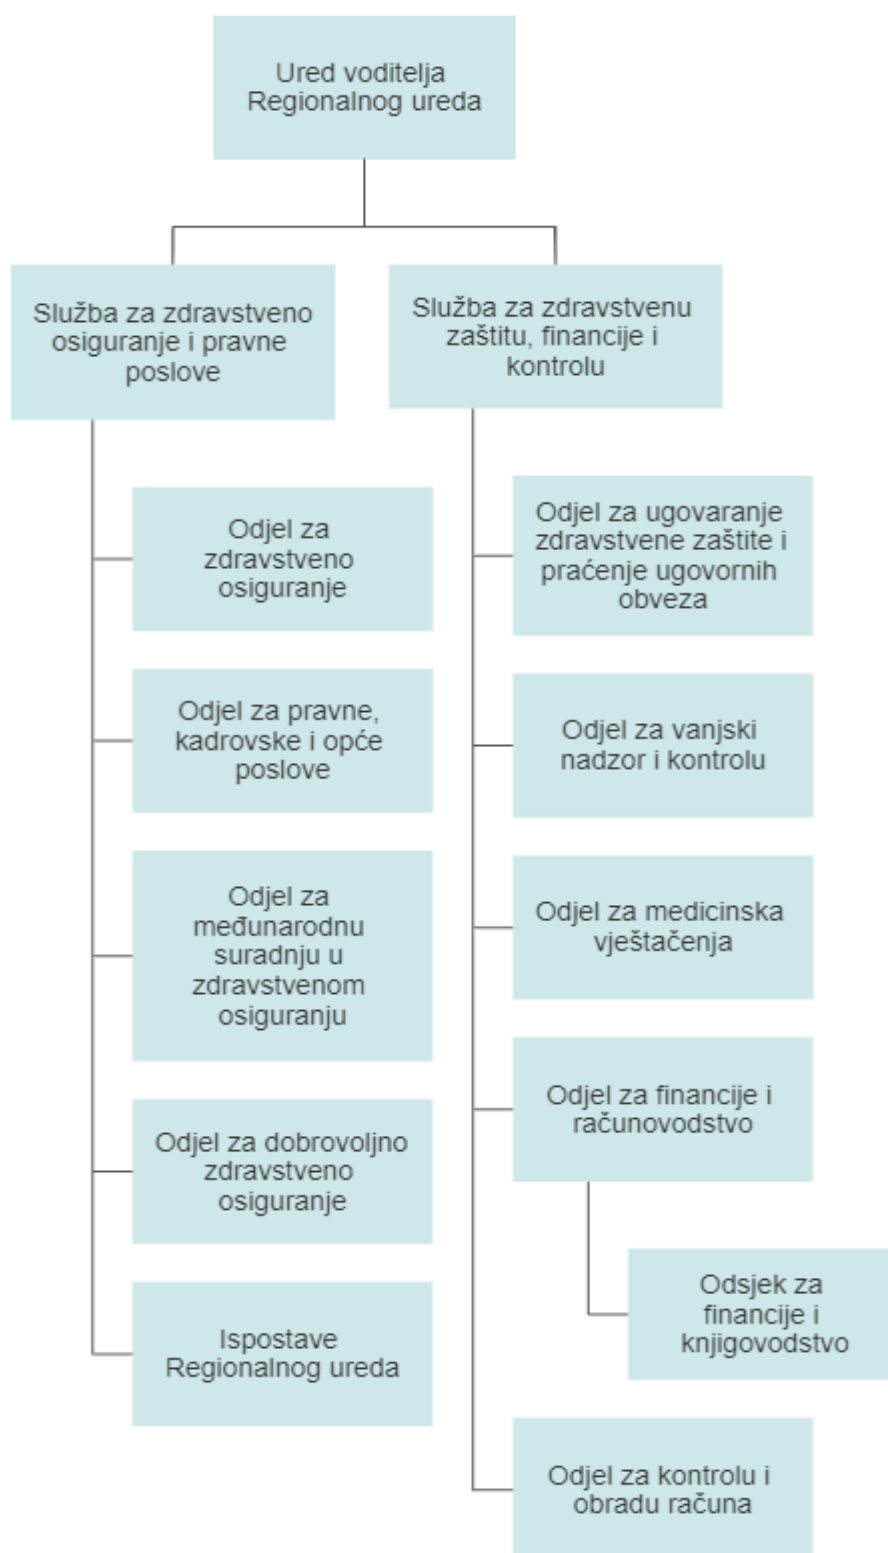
Ured voditelja Regionalnog ureda

Služba za zdravstveno osiguranje i pravne poslove

Služba za zdravstvenu zaštitu, financije i kontrolu

Odjel za zdravstveno osiguranje

Odjel za pravne, kadrovske i opće poslove

Odjel za međunarodnu suradnju u zdravstvenom osiguranju

Odjel za dobrovoljno zdravstveno osiguranje

Ispostave Regionalnog ureda

Odjel za ugovaranje zdravstvene zaštite i praćenje ugovornih obveza

Odjel za vanjski nadzor i kontrolu

Odjel za medicinska vještačenja

Odjel za financije i računovodstvo

Odsjek za financije i knjigovodstvo

Odjel za kontrolu i obradu računa